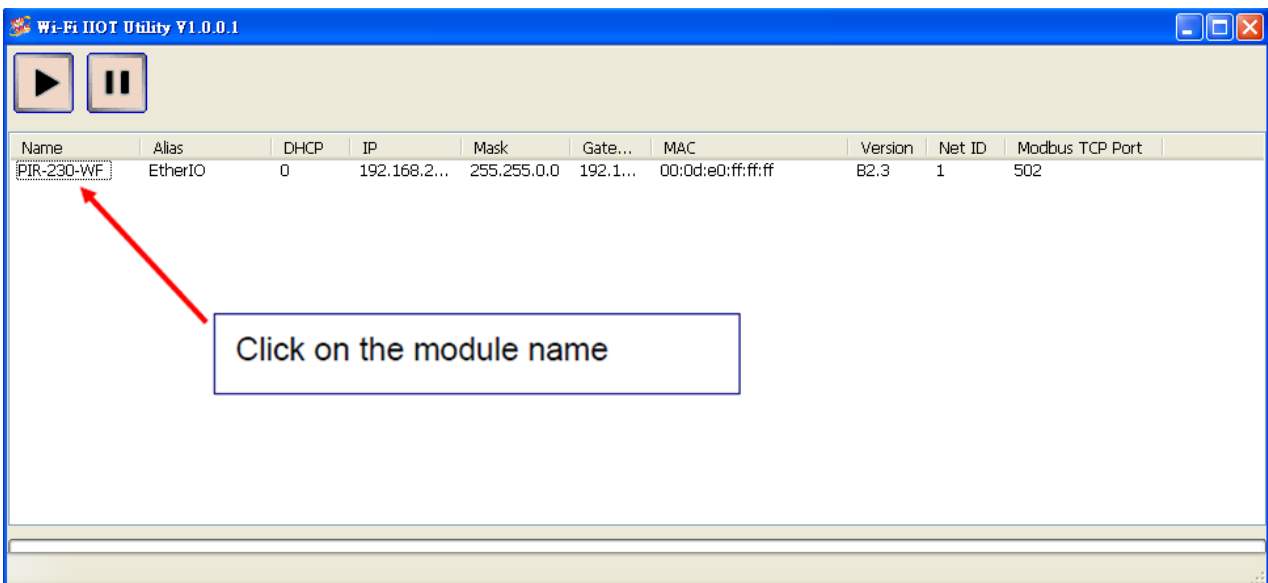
Wi-Fi IIOT Utility V1.0.0.1

| Name | Alias | DHCP | IP | Mask | Gate... | MAC | Version | Net ID | Modbus TCP Port |
|---|---|---|---|---|---|---|---|---|---|
| PIR-230-WF | EtherIO | 0 | 192.168.2... | 255.255.0.0 | 192.1... | 00:0d:e0:ff:ff:ff | B2.3 | 1 | 502 |

Click on the module name